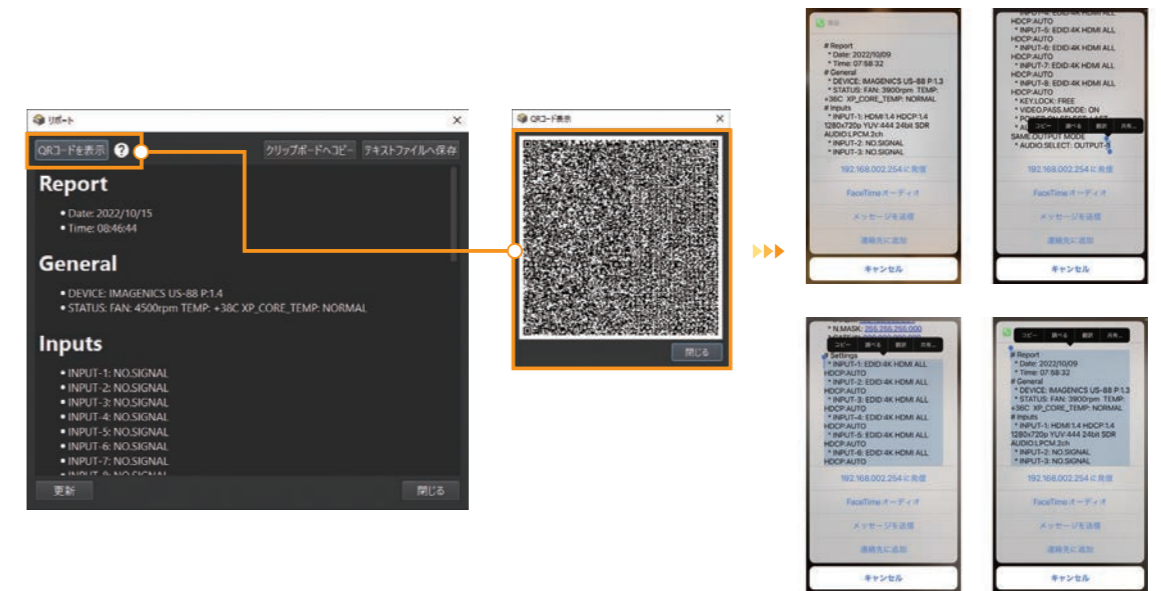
リポート

QRコードを表示 ?
クリップボードへコピー テキストファイルへ保存

Report
• Date: 2022/10/15
• Time: 08:46:44

General
• DEVICE: IMAGENICS US-88 P:1.4
• STATUS: FAN: 4500rpm TEMP: +38C XP_CORE_TEMP: NORMAL

Inputs
• INPUT-1: NO.SIGNAL
• INPUT-2: NO.SIGNAL
• INPUT-3: NO.SIGNAL
• INPUT-4: NO.SIGNAL
• INPUT-5: NO.SIGNAL
• INPUT-6: NO.SIGNAL
• INPUT-7: NO.SIGNAL
• INPUT-8: NO.SIGNAL

更新
閉じる

QRコード表示
閉じる

表示
# Report
* Date: 2022/10/09
* Time: 07:58:32
# General
* DEVICE: IMAGENICS US-88 P:1.3
* STATUS: FAN: 3900rpm TEMP: +36C XP_CORE_TEMP: NORMAL
# Inputs
* INPUT-1: HDMI 1.4 HDCP 1.4 1280x720p YUV-444 24bit SDR AUDIO:LPCM.2ch
* INPUT-2: NO.SIGNAL
* INPUT-3: NO.SIGNAL
192.168.002.254 に発信
FaceTime オーディオ
メッセージを送信
連絡先に追加
キャンセル

HDCP:AUTO
* INPUT-5: EDID:4K HDMI ALL HDCP:AUTO
* INPUT-6: EDID:4K HDMI ALL HDCP:AUTO
* INPUT-7: EDID:4K HDMI ALL HDCP:AUTO
* INPUT-8: EDID:4K HDMI ALL HDCP:AUTO
* KEY.LOCK: FREE
* VIDEO.PASS.MODE: ON
コピー 調べる 翻訳 共有...
SAME.OUTPUT MODE
* AUDIO.SELECT: OUTPUT-1
192.168.002.254 に発信
FaceTime オーディオ
メッセージを送信
連絡先に追加
キャンセル

* N.MASK: 255.255.255.000
コピー 調べる 翻訳 共有...
Settings
* INPUT-1: EDID:4K HDMI ALL HDCP:AUTO
* INPUT-2: EDID:4K HDMI ALL HDCP:AUTO
* INPUT-3: EDID:4K HDMI ALL HDCP:AUTO
* INPUT-4: EDID:4K HDMI ALL HDCP:AUTO
* INPUT-5: EDID:4K HDMI ALL HDCP:AUTO
* INPUT-6: EDID:4K HDMI ALL HDCP:AUTO
192.168.002.254 に発信
FaceTime オーディオ
メッセージを送信
連絡先に追加
キャンセル

コピー 調べる 翻訳 共有...
# Report
* Date: 2022/10/09
* Time: 07:58:32
# General
* DEVICE: IMAGENICS US-88 P:1.3
* STATUS: FAN: 3900rpm TEMP: +36C XP_CORE_TEMP: NORMAL
# Inputs
* INPUT-1: HDMI 1.4 HDCP 1.4 1280x720p YUV-444 24bit SDR AUDIO:LPCM.2ch
* INPUT-2: NO.SIGNAL
* INPUT-3: NO.SIGNAL
192.168.002.254 に発信
FaceTime オーディオ
メッセージを送信
連絡先に追加
キャンセル